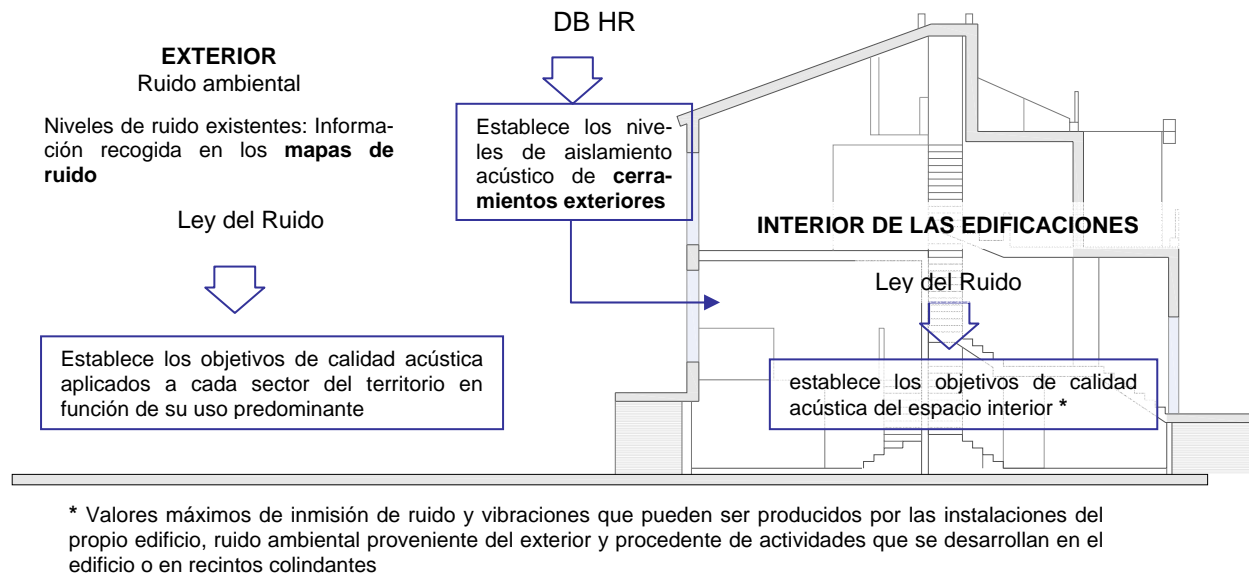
DB HR

EXTERIOR
Ruido ambiental

Niveles de ruido existentes: Información recogida en los **mapas de ruido**

Ley del Ruido

Establece los objetivos de calidad acústica aplicados a cada sector del territorio en función de su uso predominante

Establece los niveles de aislamiento acústico de **cerramientos exteriores**

INTERIOR DE LAS EDIFICACIONES

Ley del Ruido

establece los objetivos de calidad acústica del espacio interior *

* Valores máximos de inmisión de ruido y vibraciones que pueden ser producidos por las instalaciones del propio edificio, ruido ambiental proveniente del exterior y procedente de actividades que se desarrollan en el edificio o en recintos colindantes